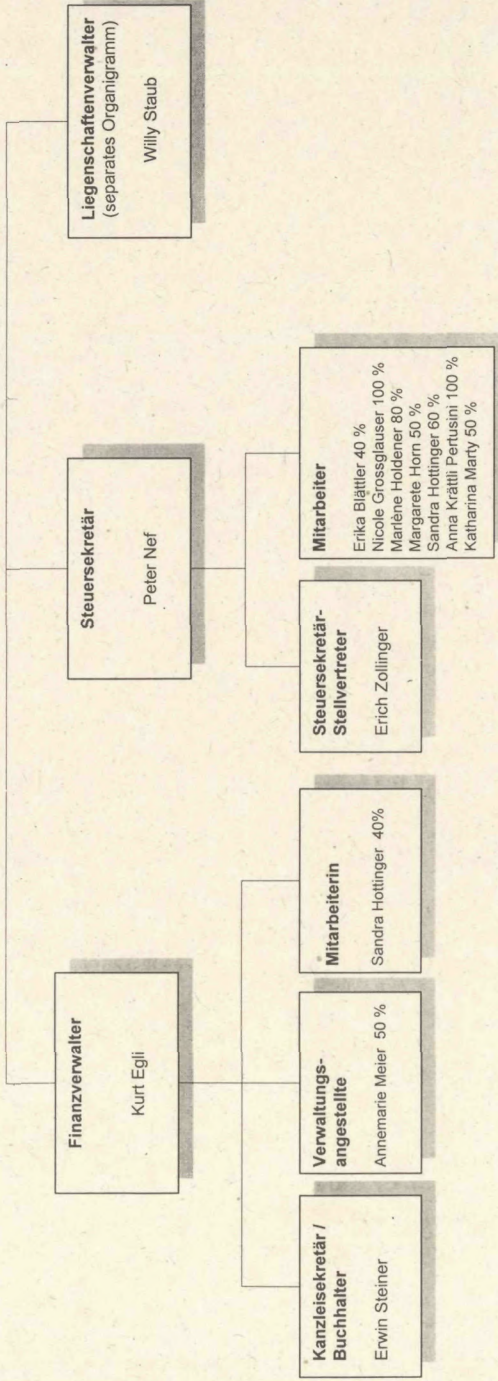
Finanzverwalter
Kurt Egli

Kanzleisekretär / Buchhalter
Erwin Steiner

Verwaltungsangestellte
Annemarie Meier 50 %

Mitarbeiterin
Sandra Hottinger 40%

Steuersekretär
Peter Nef

Steuersekretär-Stellvertreter
Erich Zollinger

Mitarbeiter
Erika Blättler 40 %
Nicole Grossglauser 100 %
Marlène Holdener 80 %
Margarete Horn 50 %
Sandra Hottinger 60 %
Anna Krättli Pertusini 100 %
Katharina Marty 50 %

Liegenschaftenverwalter
(separates Organigramm)
Willy Staub